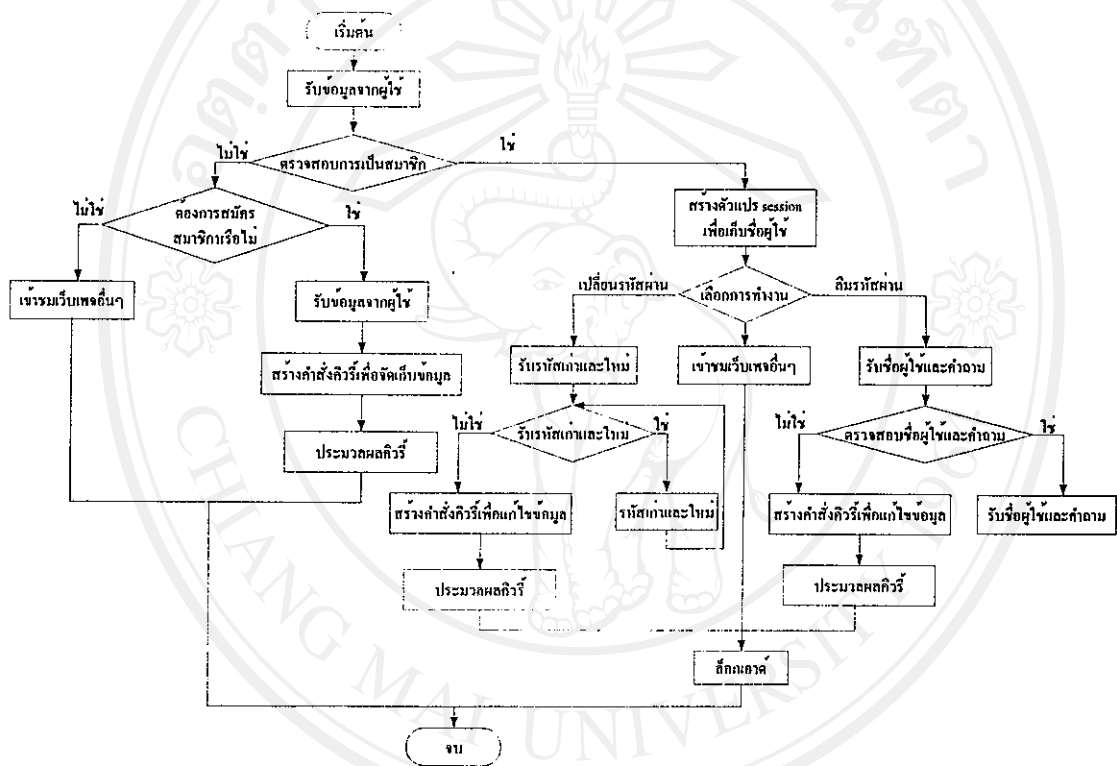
เริ่มต้น

รับข้อมูลจากผู้ใช้

ตรวจสอบการเป็นสมาชิก

ไม่ใช่

ใช่

ต้องการสมัครสมาชิกหรือไม่

ไม่ใช่

ใช่

เข้าชมเว็บเพจอื่นๆ

รับข้อมูลจากผู้ใช้

สร้างคำสั่งคิวรี่เพื่อจัดเก็บข้อมูล

ประมวลผลคิวรี่

สร้างตัวแปร session เพื่อเก็บชื่อผู้ใช้

เลือกการทำงาน

เปลี่ยนรหัสผ่าน

ลืมรหัสผ่าน

รับรหัสเก่าและใหม่

เข้าชมเว็บเพจอื่นๆ

รับชื่อผู้ใช้และคำถาม

ไม่ใช่

รับรหัสเก่าและใหม่

ใช่

สร้างคำสั่งคิวรี่เพื่อแก้ไขข้อมูล

รหัสเก่าและใหม่

ประมวลผลคิวรี่

ไม่ใช่

ตรวจสอบชื่อผู้ใช้และคำถาม

ใช่

สร้างคำสั่งคิวรี่เพื่อแก้ไขข้อมูล

รับชื่อผู้ใช้และคำถาม

ประมวลผลคิวรี่

ล็อกเอาต์

จบ

CHIANG MAI UNIVERSITY